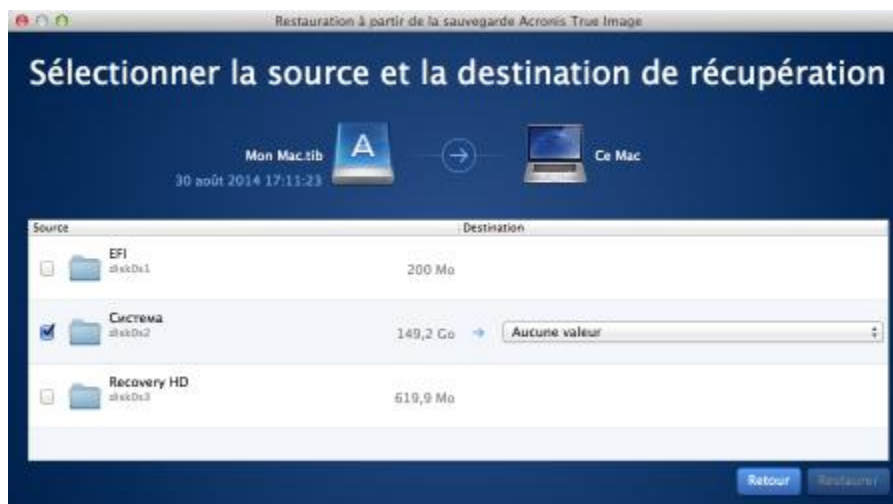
Restauration à partir de la sauvegarde Acronis True Image

Sélectionner la source et la destination de récupération

Mon Mac.tib
30 août 2014 17:11:23

Ce Mac

| Source | | Destination |
|---|---|---|
| EFI disk0s1 | 200 Mo | |
| Система disk0s2 | 149,2 Go | Aucune valeur |
| Recovery HD disk0s3 | 619,9 Mo | |

Retour
Restaurer